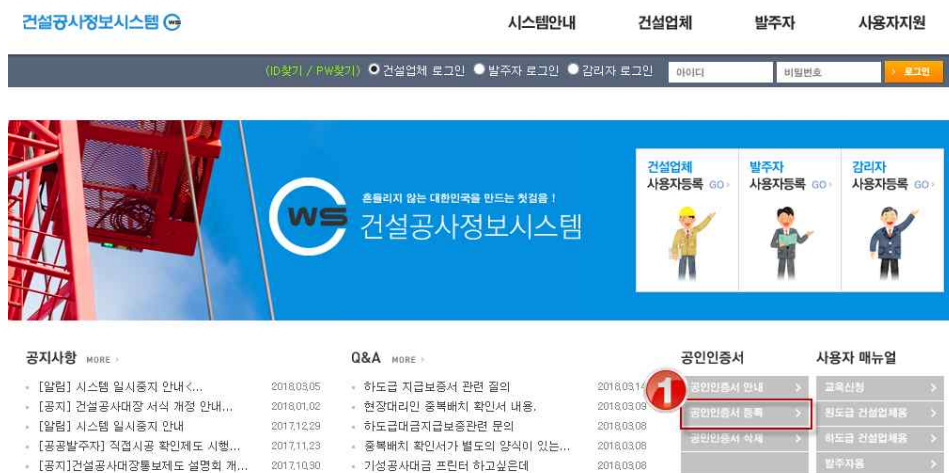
건설공사정보시스템 WS

시스템안내 건설업체 발주자 사용자지원

(ID찾기 / PW찾기) 건설업체 로그인 발주자 로그인 감리자 로그인 아이디 비밀번호 로그인

WS 흔들리지 않는 대한민국을 만드는 첫걸음 ! 건설공사정보시스템

건설업체 사용자등록 GO
발주자 사용자등록 GO
감리자 사용자등록 GO

공지사항 MORE
[알림] 시스템 일시중지 안내<... 2018.03.05
[공지] 건설공사대장 서식 개정 안내... 2018.01.02
[알림] 시스템 일시중지 안내 2017.12.29
[공공발주자] 직접시공 확인제도 시행... 2017.11.23
[공지]건설공사대장통보제도 설명회 개... 2017.10.30

Q&A MORE
하도급 지급보증서 관련 질의 2018.03.14
현장대리인 중복배치 확인서 내용. 2018.03.09
하도급대금지급보증관련 문의 2018.03.08
중복배치 확인서가 별도의 양식이 있는... 2018.03.08
기성공사대금 프린터 하고싶은데 2018.03.08

공인인증서
공인인증서 안내
1
공인인증서 등록
공인인증서 삭제

사용자 매뉴얼
교육신청
원도급 건설업체용
하도급 건설업체용
발주자용